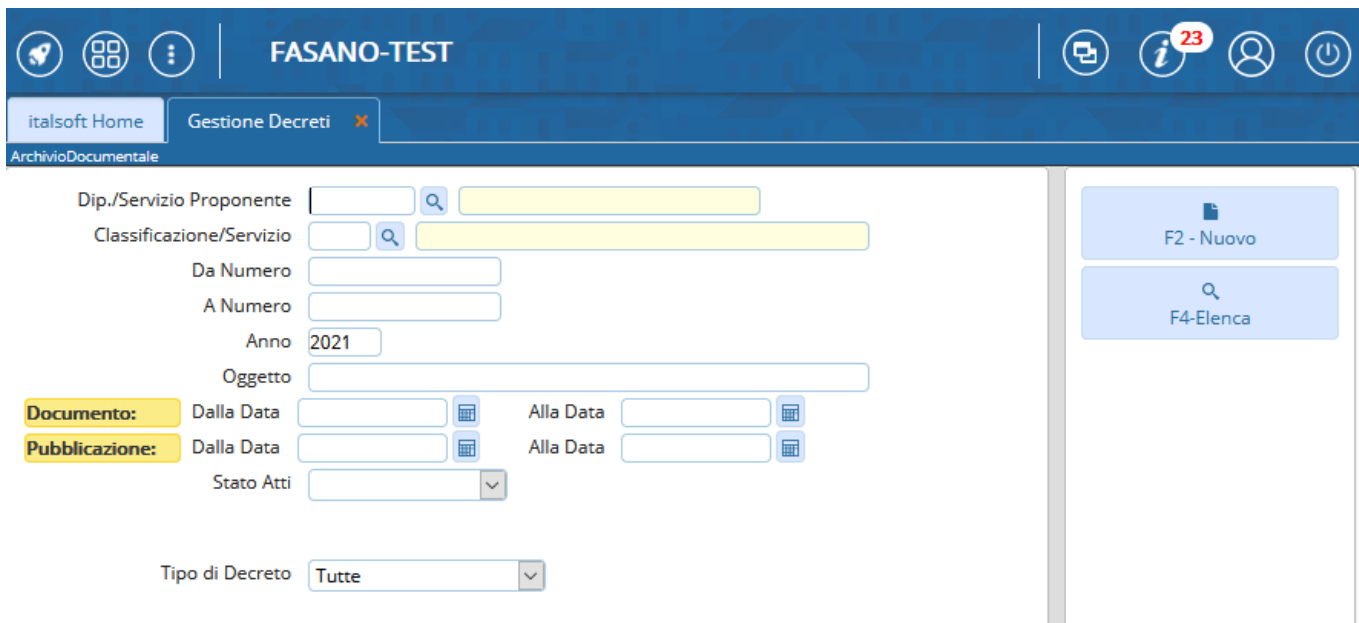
FASANO-TEST

23

italsoft Home
Gestione Decreti ×

ArchivioDocumentale

Dip./Servizio Proponente
Classificazione/Servizio
Da Numero
A Numero
Anno 2021
Oggetto
Documento: Dalla Data Alla Data
Pubblicazione: Dalla Data Alla Data
Stato Atti

Tipo di Decreto Tutte

F2 - Nuovo
F4-Elenca